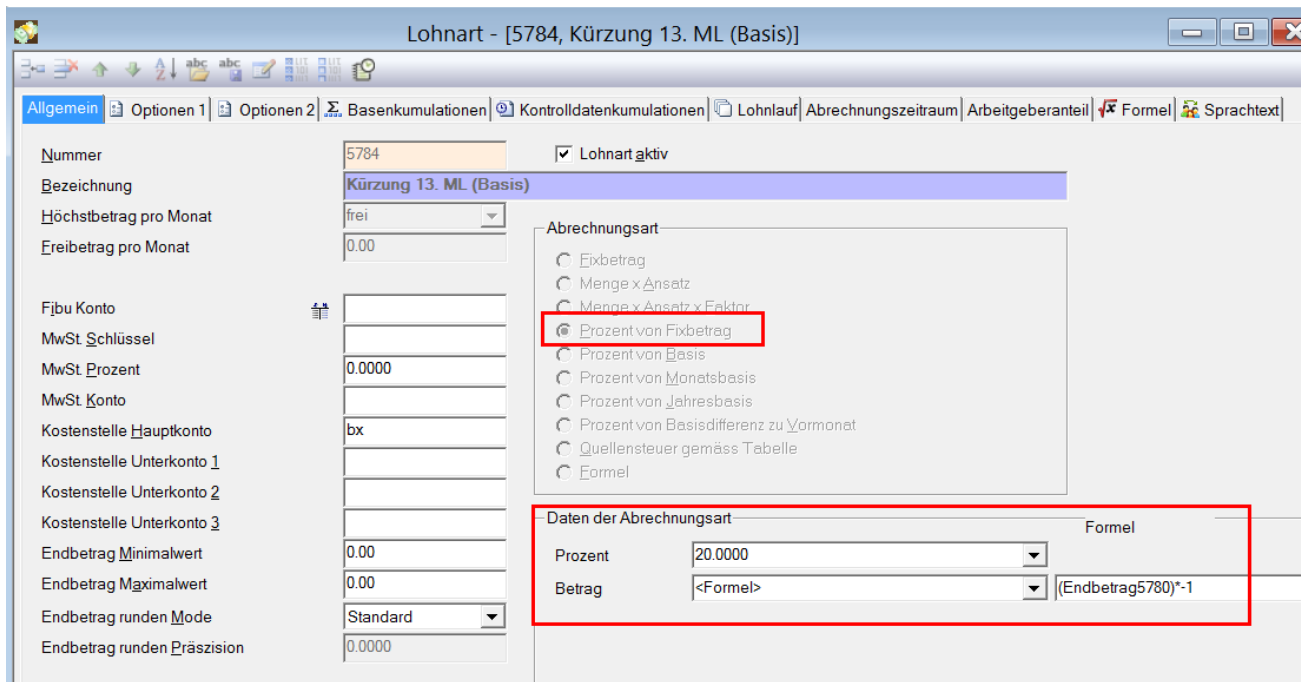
Lohnart - [5784, Kürzung 13. ML (Basis)]

Allgemein | Optionen 1 | Optionen 2 | Basenkumulationen | Kontrolldatenkumulationen | Lohnlauf | Abrechnungszeitraum | Arbeitgeberanteil | Formel | Sprachtext

Nummer 5784
Lohnart aktiv
Bezeichnung Kürzung 13. ML (Basis)
Höchstbetrag pro Monat frei
Freibetrag pro Monat 0.00

Fibu Konto
MwSt. Schlüssel
MwSt. Prozent 0.0000
MwSt. Konto
Kostenstelle Hauptkonto bx
Kostenstelle Unterkonto 1
Kostenstelle Unterkonto 2
Kostenstelle Unterkonto 3
Endbetrag Minimalwert 0.00
Endbetrag Maximalwert 0.00
Endbetrag runden Mode Standard
Endbetrag runden Präszision 0.0000

Abrechnungsart
Fixbetrag
Menge x Ansatz
Menge x Ansatz x Faktor
Prozent von Fixbetrag
Prozent von Basis
Prozent von Monatsbasis
Prozent von Jahresbasis
Prozent von Basisdifferenz zu Vormonat
Quellensteuer gemäss Tabelle
Formel

Daten der Abrechnungsart
Formel
Prozent 20.0000
Betrag <Formel> (Endbetrag5780)*-1